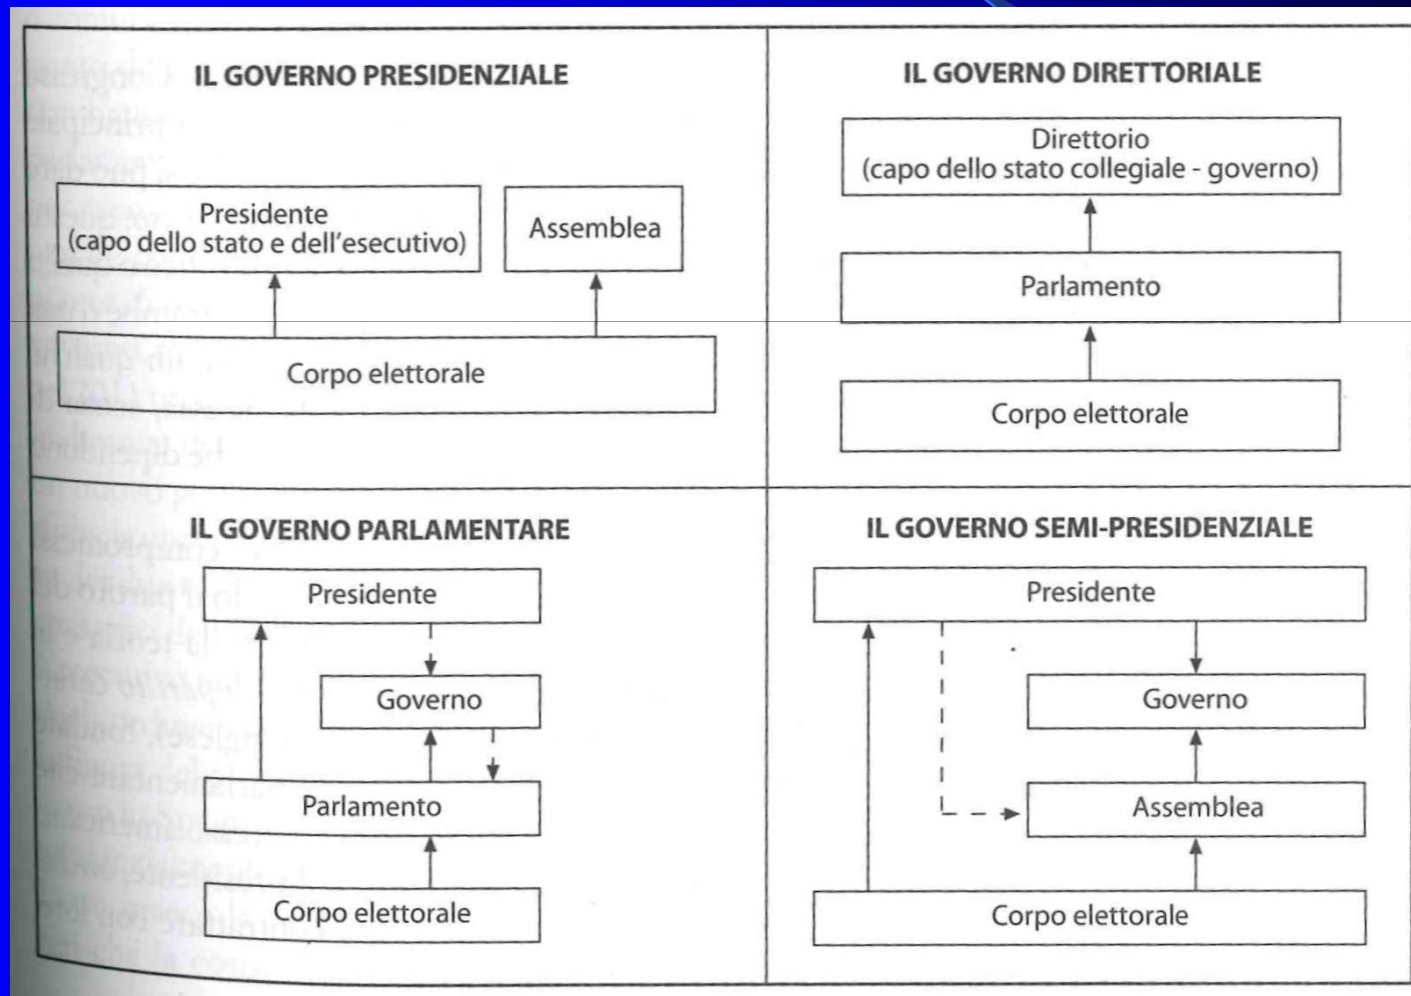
IL GOVERNO PRESIDENZIALE

Presidente
(capo dello stato e dell'esecutivo)

Assemblea

Corpo elettorale

IL GOVERNO DIRETTORIALE

Direttorio
(capo dello stato collegiale - governo)

Parlamento

Corpo elettorale

IL GOVERNO PARLAMENTARE

Presidente

Governo

Parlamento

Corpo elettorale

IL GOVERNO SEMI-PRESIDENZIALE

Presidente

Governo

Assemblea

Corpo elettorale